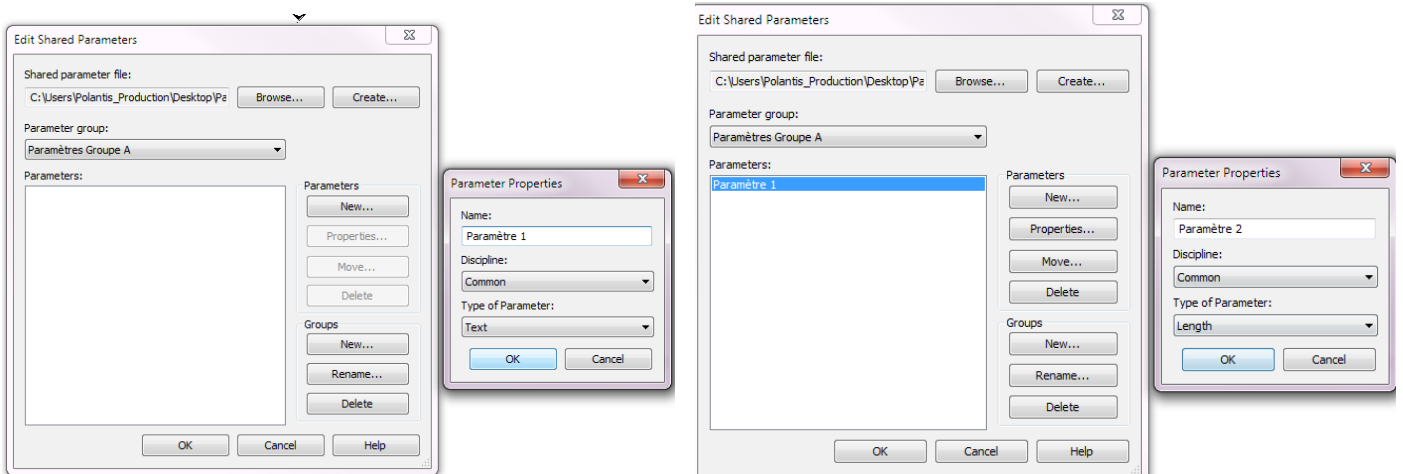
Edit Shared Parameters

Shared parameter file:

C:\Users\Polantis_Production\Desktop\Pa

Browse...

Create...

Parameter group:

Paramètres Groupe A

Parameters:

Parameters

New...

Properties...

Move...

Delete

Groups

New...

Rename...

Delete

OK

Cancel

Help

Parameter Properties

Name:

Paramètre 1

Discipline:

Common

Type of Parameter:

Text

OK

Cancel

Edit Shared Parameters

Shared parameter file:

C:\Users\Polantis_Production\Desktop\Pa

Browse...

Create...

Parameter group:

Paramètres Groupe A

Parameters:

Paramètre 1

Parameters

New...

Properties...

Move...

Delete

Groups

New...

Rename...

Delete

OK

Cancel

Help

Parameter Properties

Name:

Paramètre 2

Discipline:

Common

Type of Parameter:

Length

OK

Cancel